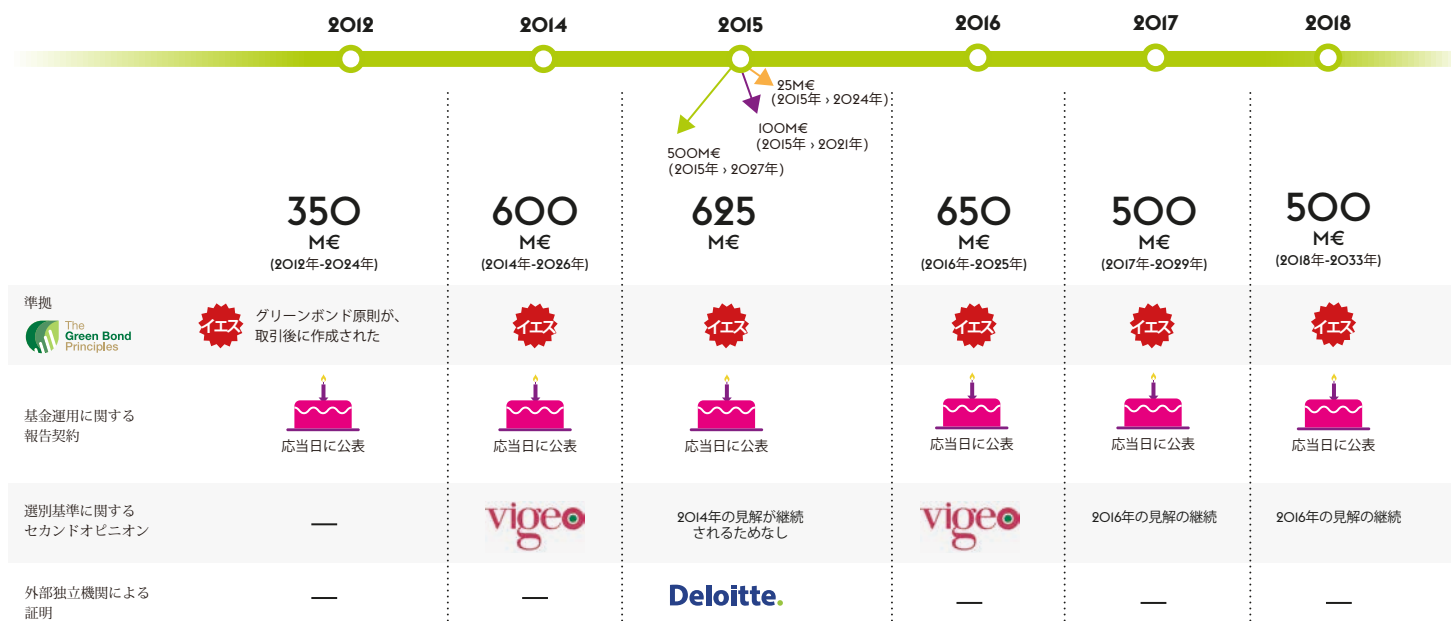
2012 2014 2015 2016 2017 2018

25M€
(2015年 › 2024年)

100M€
(2015年 › 2021年)

500M€
(2015年 › 2027年)

| | 350 M€ (2012年-2024年) | 600 M€ (2014年-2026年) | 625 M€ | 650 M€ (2016年-2025年) | 500 M€ (2017年-2029年) | 500 M€ (2018年-2033年) |
|---|---|---|---|---|---|---|
| 準拠 The Green Bond Principles | イエス グリーンボンド原則が、取引後に作成された | イエス | イエス | イエス | イエス | イエス |
| 基金運用に関する報告契約 | 応当日に公表 | 応当日に公表 | 応当日に公表 | 応当日に公表 | 応当日に公表 | 応当日に公表 |
| 選別基準に関するセカンドオピニオン | — | vigeo | 2014年の見解が継続されるためなし | vigeo | 2016年の見解の継続 | 2016年の見解の継続 |
| 外部独立機関による証明 | — | — | Deloitte. | — | — | — |